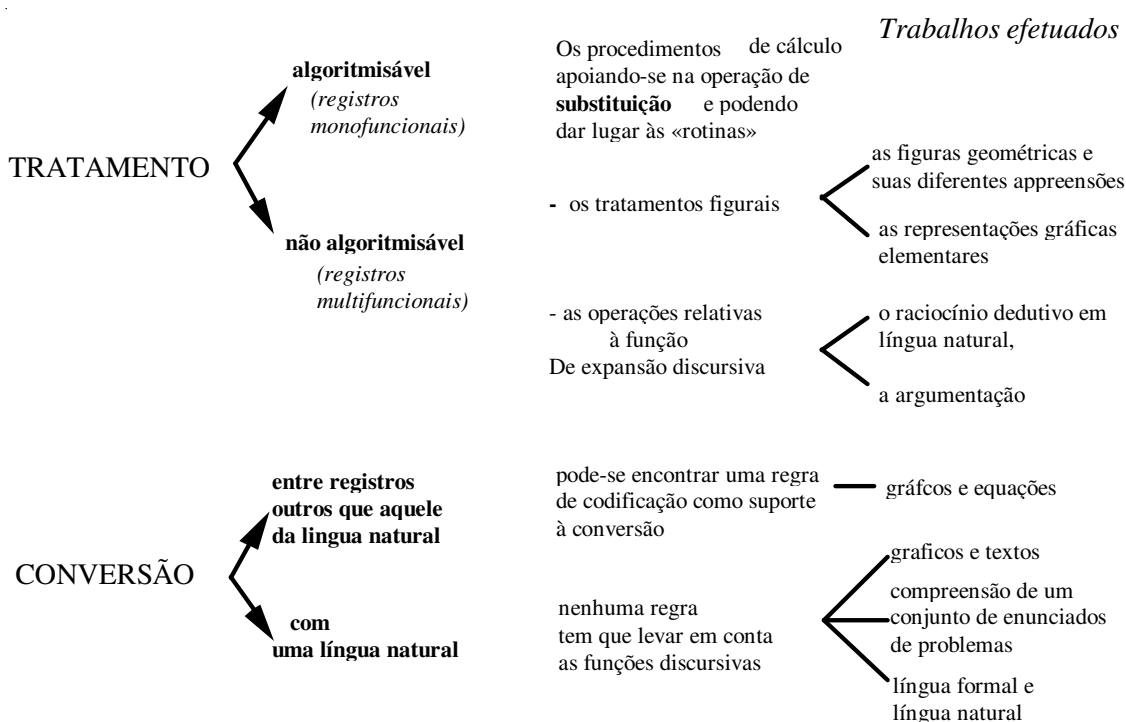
Trabalhos efetuados

TRATAMENTO

algoritmisável
(registros monofuncionais)

Os procedimentos de cálculo apoiando-se na operação de **substituição** e podendo dar lugar às «rotinas»

não algoritmisável
(registros multifuncionais)

- os tratamentos figurais

as figuras geométricas e suas diferentes appreensões

as representações gráficas elementares

- as operações relativas à função De expansão discursiva

o raciocínio dedutivo em língua natural,

a argumentação

CONVERSÃO

entre registros outros que aquele da lingua natural

pode-se encontrar uma regra de codificação como suporte à conversão

gráfcos e equações

com uma língua natural

nenhuma regra tem que levar em conta as funções discursivas

graficos e textos

compreensão de um conjunto de enunciados de problemas

língua formal e língua natural